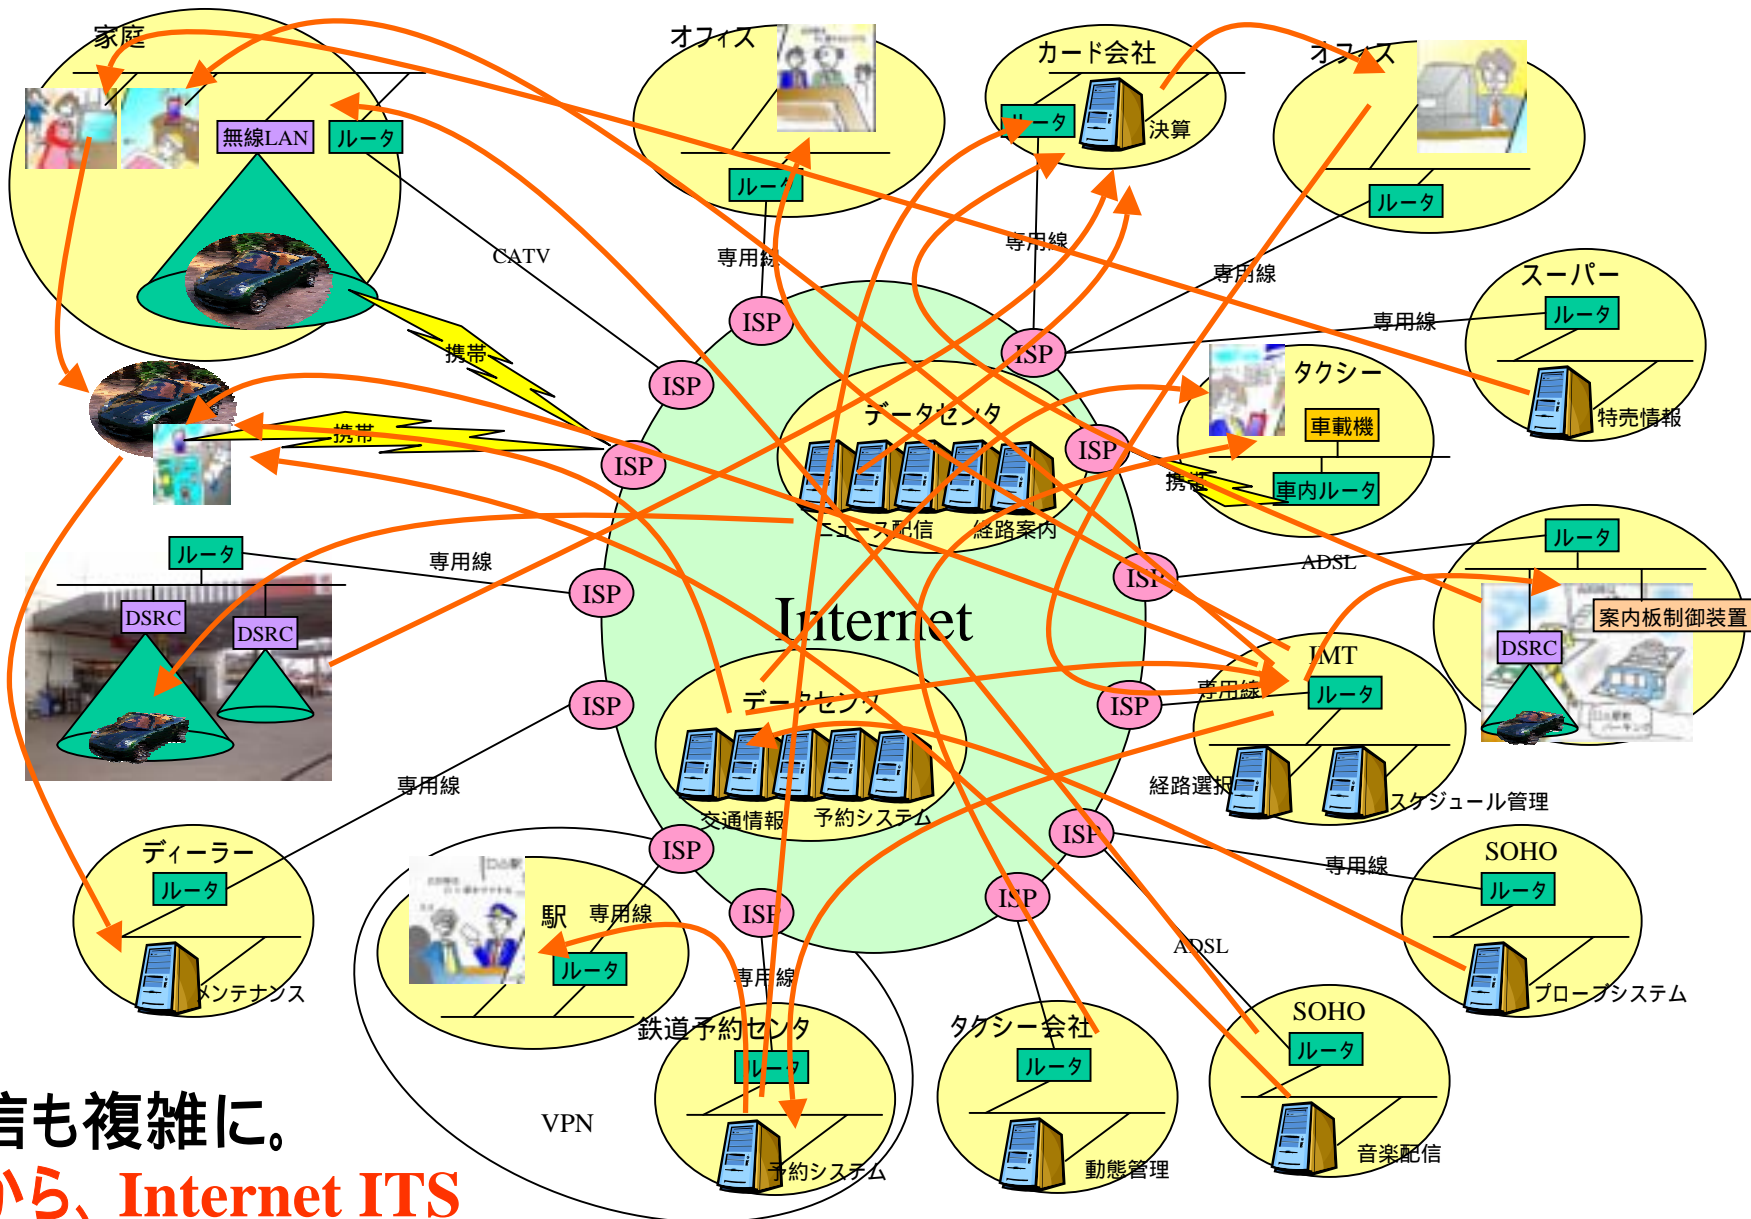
家庭

無線LAN

ルータ

オフィス

ルータ

カード会社

ルータ

決算

オフィス

ルータ

CATV

専用線

専用線

専用線

スーパー

ルータ

専用線

特売情報

携帯

ISP

ISP

ISP

ISP

データセンタ

タクシー

車載機

携帯

ISP

携帯

車内ルータ

ニュース配信

経路案内

ルータ

ルータ

専用線

ISP

ISP

ADSL

ルータ

DSRC

DSRC

Internet

案内板制御装置

DSRC

ITMT

専用線

ルータ

ISP

データセンタ

ISP

経路選択

スケジュール管理

専用線

交通情報

予約システム

ISP

SOHO

ルータ

ディーラー

ルータ

ISP

ISP

専用線

駅

専用線

ISP

ルータ

ADSL

メンテナンス

専用線

プローブシステム

SOHO

ルータ

鉄道予約センタ

タクシー会社

ルータ

ルータ

VPN

予約システム

動態管理

音楽配信

信も複雑に。

から、Internet ITS